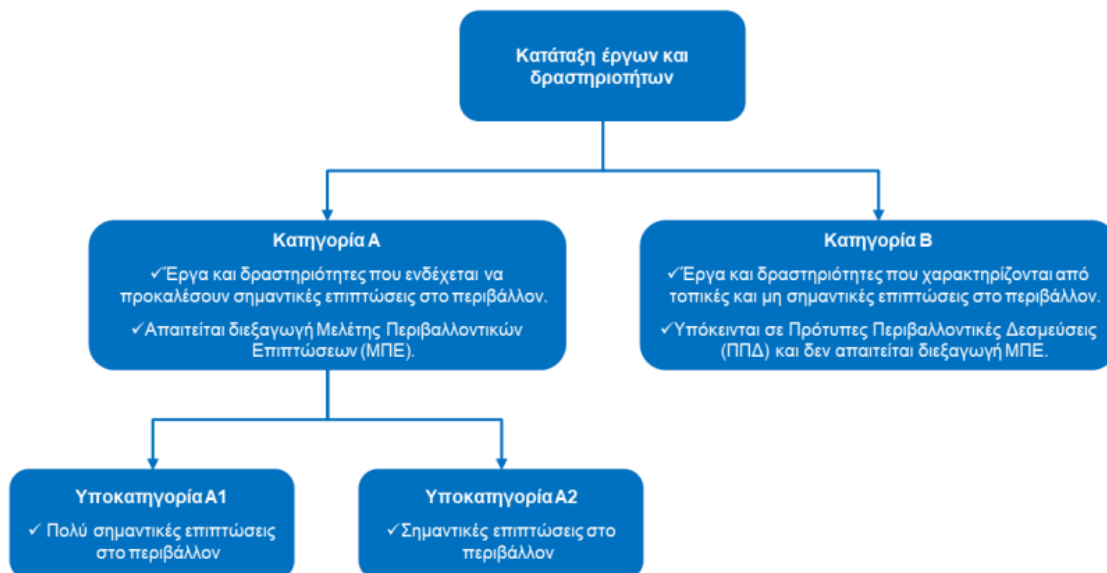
Κατάταξη έργων και δραστηριοτήτων

Κατηγορία Α

✓Έργα και δραστηριότητες που ενδέχεται να προκαλέσουν σημαντικές επιπτώσεις στο περιβάλλον.

✓Απαιτείται διεξαγωγή Μελέτης Περιβαλλοντικών Επιπτώσεων (ΜΠΕ).

Κατηγορία Β

✓Έργα και δραστηριότητες που χαρακτηρίζονται από τοπικές και μη σημαντικές επιπτώσεις στο περιβάλλον.

✓Υπόκεινται σε Πρότυπες Περιβαλλοντικές Δεσμεύσεις (ΠΠΔ) και δεν απαιτείται διεξαγωγή ΜΠΕ.

Υποκατηγορία Α1

✓ Πολύ σημαντικές επιπτώσεις στο περιβάλλον

Υποκατηγορία Α2

✓Σημαντικές επιπτώσεις στο περιβάλλον